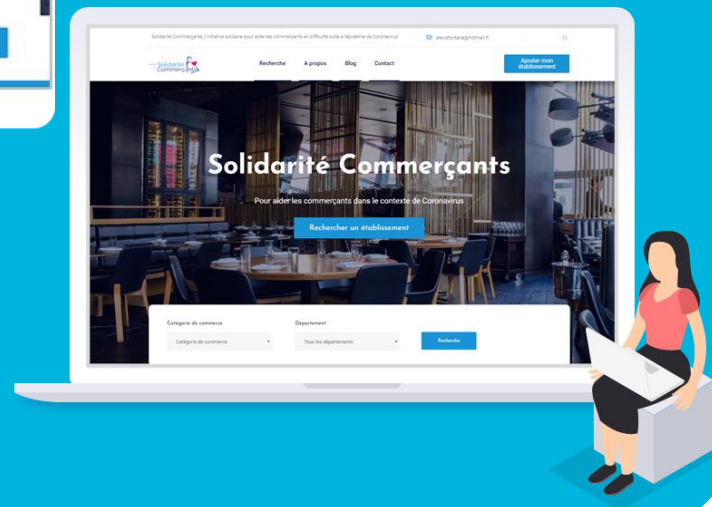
Solidarité Commerçants, l'initiative solidaire pour aider les commerçants en difficulté suite à l'épidémie de Coronavirus
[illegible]@hotmail.fr

Solidarité Commerçants

Recherche
A propos
Blog
Contact

Ajouter mon établissement

Solidarité Commerçants

Pour aider les commerçants dans le contexte de Coronavirus

Rechercher un établissement

Catégorie de commerce
Catégorie de commerce

Département
Tous les départements

Recherche